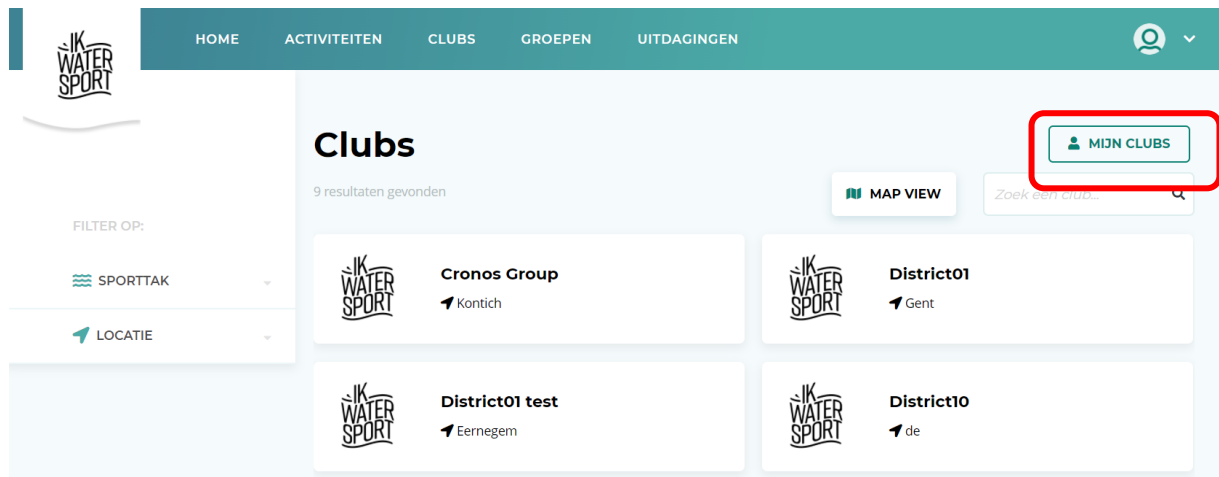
IK WATER SPORT

HOME ACTIVITEITEN CLUBS GROEPEN UITDAGINGEN

Clubs

MIJN CLUBS

9 resultaten gevonden

MAP VIEW

Zoek een club...

FILTER OP:

SPORTTAK

LOCATIE

IK WATER SPORT
Cronos Group
Kontich

IK WATER SPORT
District01
Gent

IK WATER SPORT
District01 test
Eernegem

IK WATER SPORT
District10
de